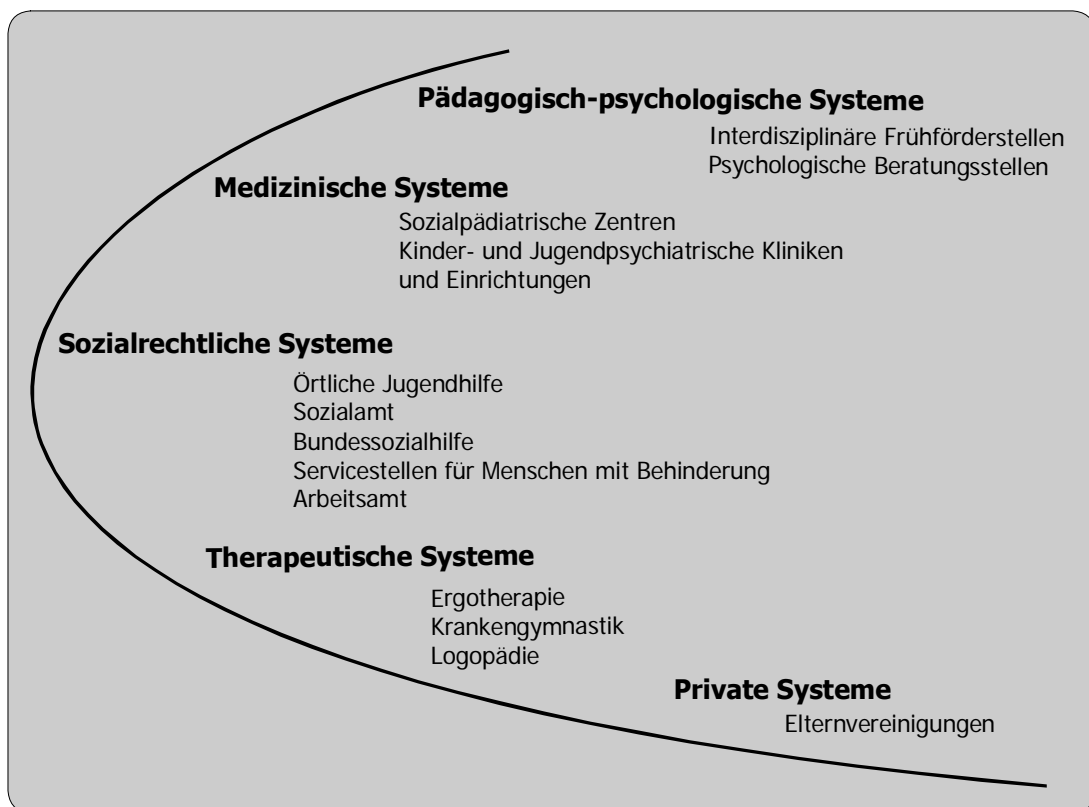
Pädagogisch-psychologische Systeme

Interdisziplinäre Frühförderstellen
Psychologische Beratungsstellen

Medizinische Systeme

Sozialpädiatrische Zentren
Kinder- und Jugendpsychiatrische Kliniken und Einrichtungen

Sozialrechtliche Systeme

Örtliche Jugendhilfe
Sozialamt
Bundessozialhilfe
Servicestellen für Menschen mit Behinderung
Arbeitsamt

Therapeutische Systeme

Ergotherapie
Krankengymnastik
Logopädie

Private Systeme

Elternvereinigungen